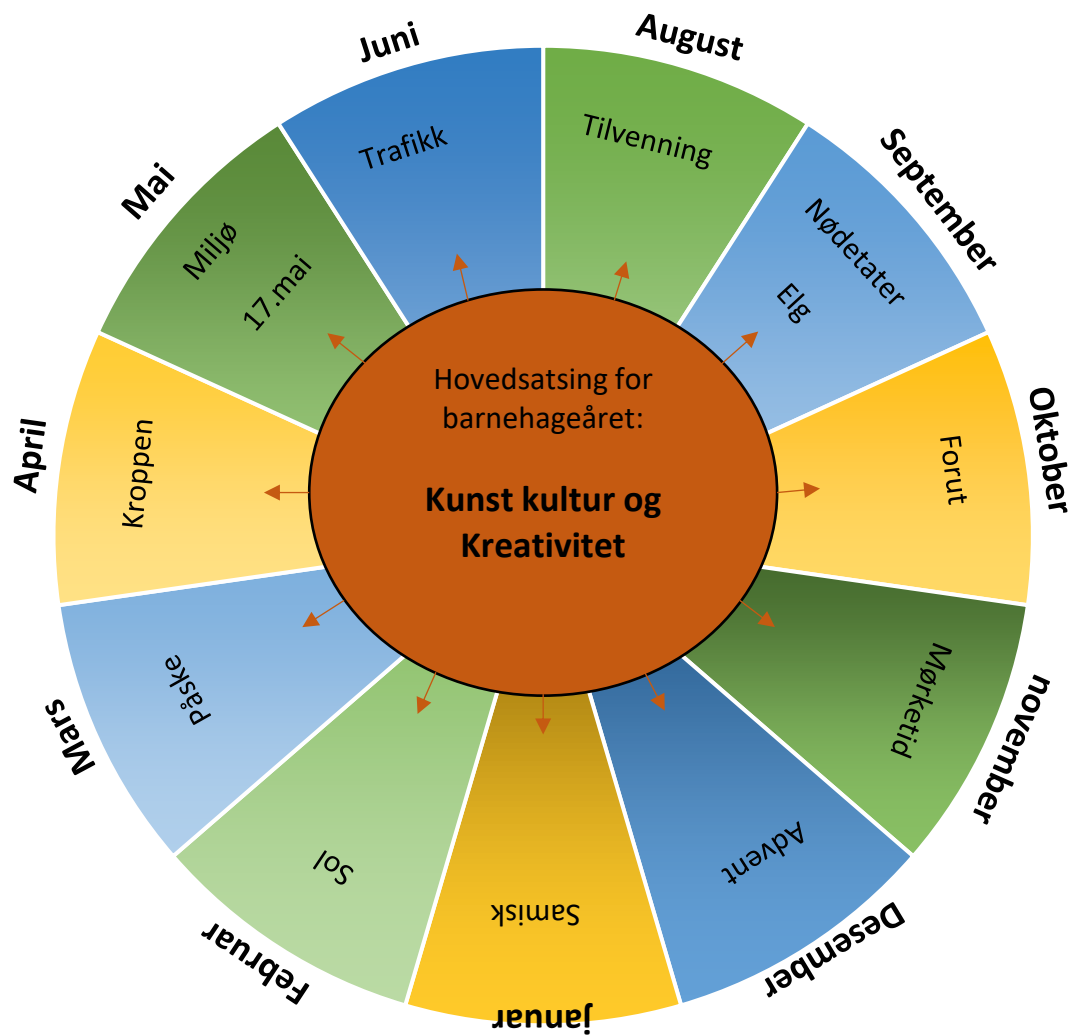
Hovedsatsing for barnehageåret:

Kunst kultur og Kreativitet

August
Tilvenning

September
Nødetater
Elg

Oktober
Forut

november
Mørketid

Desember
Advent

januar
Samisk

Februar
Sol

Mars
påske

April
Kroppen

Mai
Miljø
17.mai

Juni
Trafikk